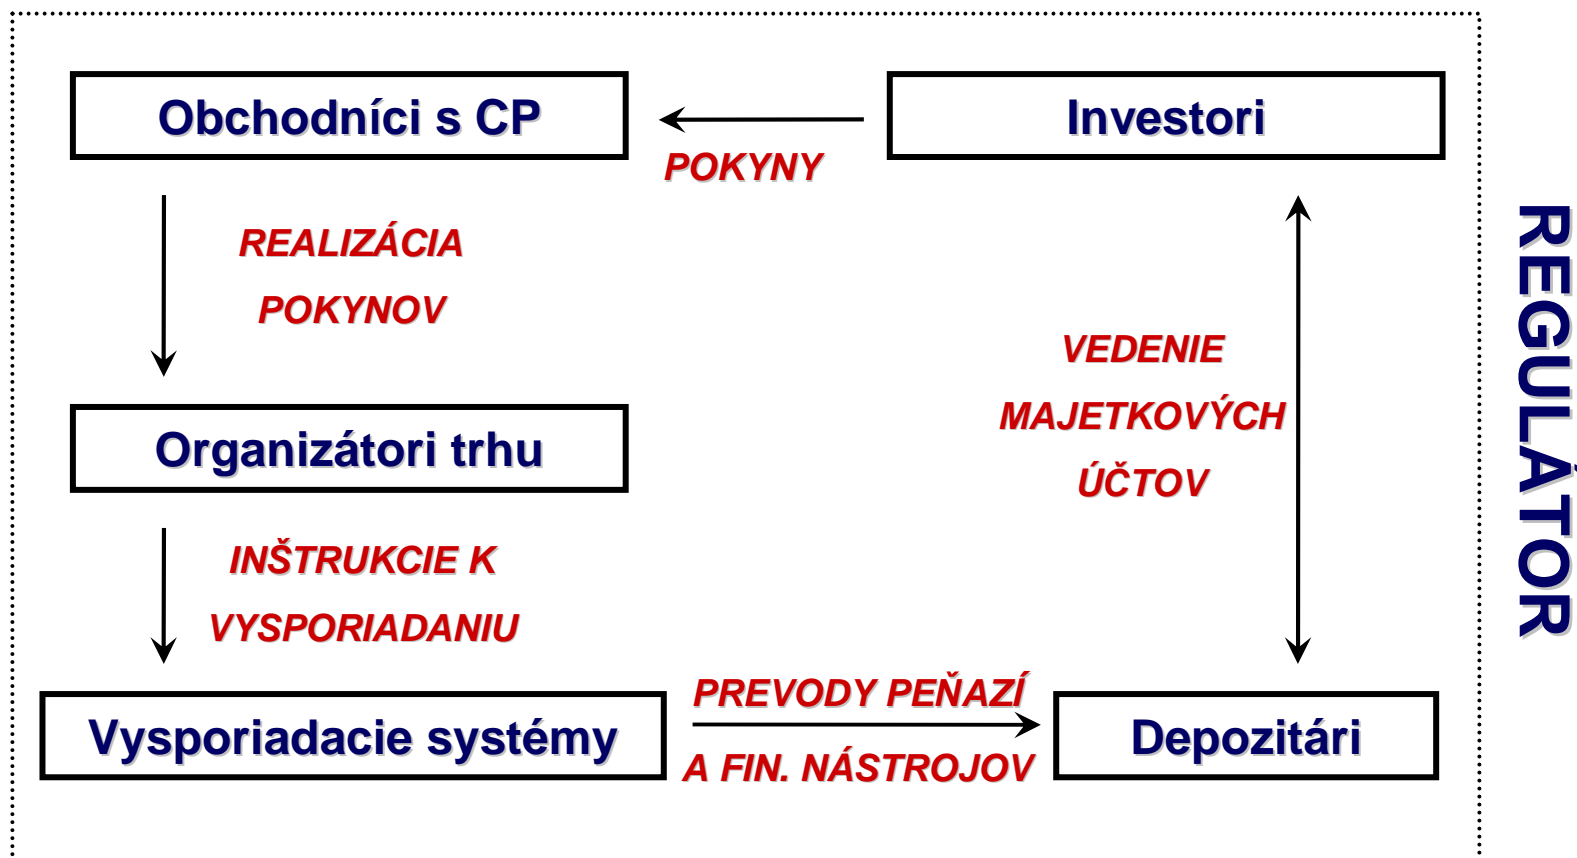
Obchodníci s CP

POKYNY

Investori

REALIZÁCIA POKYNOV

VEDENIE MAJETKOVÝCH ÚČTOV

Organizátori trhu

INŠTRUKCIE K VYSPORIADANIU

PREVODY PEŇAZÍ A FIN. NÁSTROJOV

Vysporiadacie systémy

Depozitári

REGULÁTOR